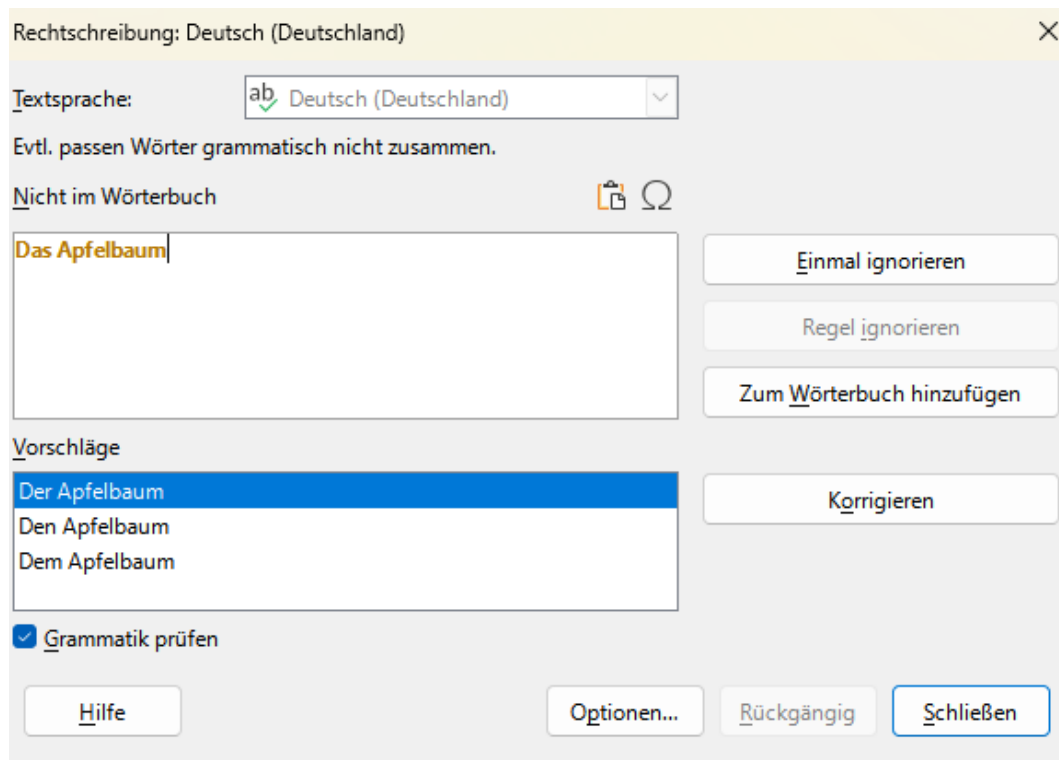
Rechtschreibung: Deutsch (Deutschland)

Textsprache:

ab Deutsch (Deutschland)

Evtl. passen Wörter grammatisch nicht zusammen.

Nicht im Wörterbuch

Ω

Das Apfelbaum

Einmal ignorieren

Regel ignorieren

Zum Wörterbuch hinzufügen

Vorschläge

Der Apfelbaum
Den Apfelbaum
Dem Apfelbaum

Korrigieren

Grammatik prüfen

Hilfe

Optionen...

Rückgängig

Schließen